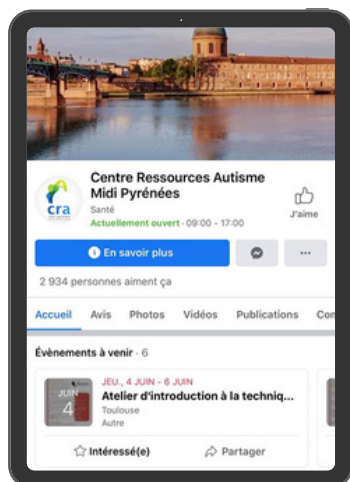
cra

Centre Ressources Autisme Midi Pyrénées

Santé

Actuellement ouvert · 09:00 - 17:00

J'aime

En savoir plus

···

2 934 personnes aiment ça

Accueil Avis Photos Vidéos Publications Co

Évènements à venir · 6

JUIN 4

JEU., 4 JUIN - 6 JUIN

Atelier d'introduction à la techniq...

Toulouse

Autre

Intéressé(e)

Partager